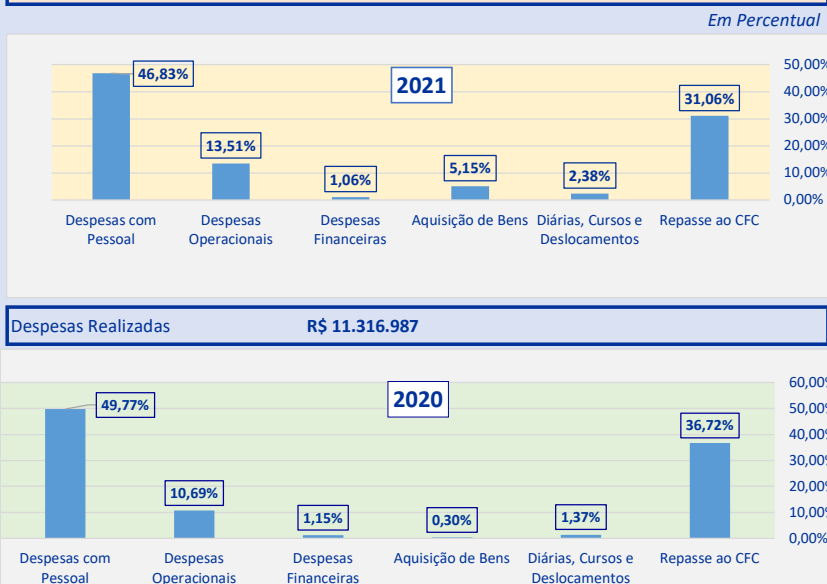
Em Percentual

2021

46,83%
13,51%
1,06%
5,15%
2,38%
31,06%

50,00%
40,00%
30,00%
20,00%
10,00%
0,00%

Despesas com Pessoal
Despesas Operacionais
Despesas Financeiras
Aquisição de Bens
Diárias, Cursos e Deslocamentos
Repasse ao CFC

Despesas Realizadas R$ 11.316.987

2020

49,77%
10,69%
1,15%
0,30%
1,37%
36,72%

60,00%
50,00%
40,00%
30,00%
20,00%
10,00%
0,00%

Despesas com Pessoal
Despesas Operacionais
Despesas Financeiras
Aquisição de Bens
Diárias, Cursos e Deslocamentos
Repasse ao CFC